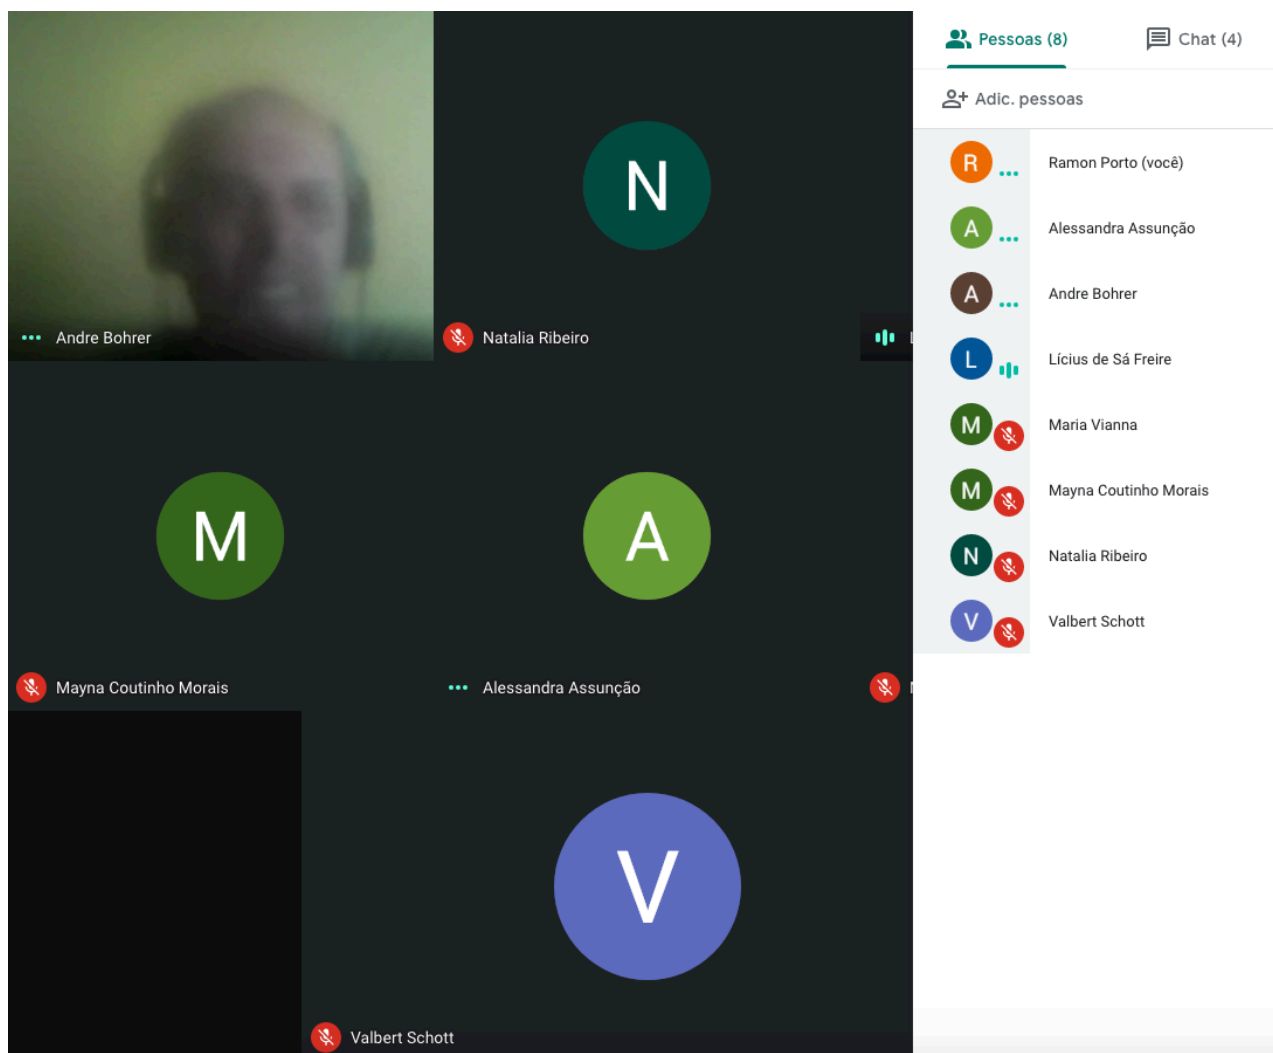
Andre Bohrer

N

Natalia Ribeiro

M

Mayna Coutinho Morais

A

Alessandra Assunção

V

Valbert Schott

Pessoas (8)

Chat (4)

Adic. pessoas

R Ramon Porto (você)

A Alessandra Assunção

A Andre Bohrer

L Lícius de Sá Freire

M Maria Vianna

M Mayna Coutinho Morais

N Natalia Ribeiro

V Valbert Schott